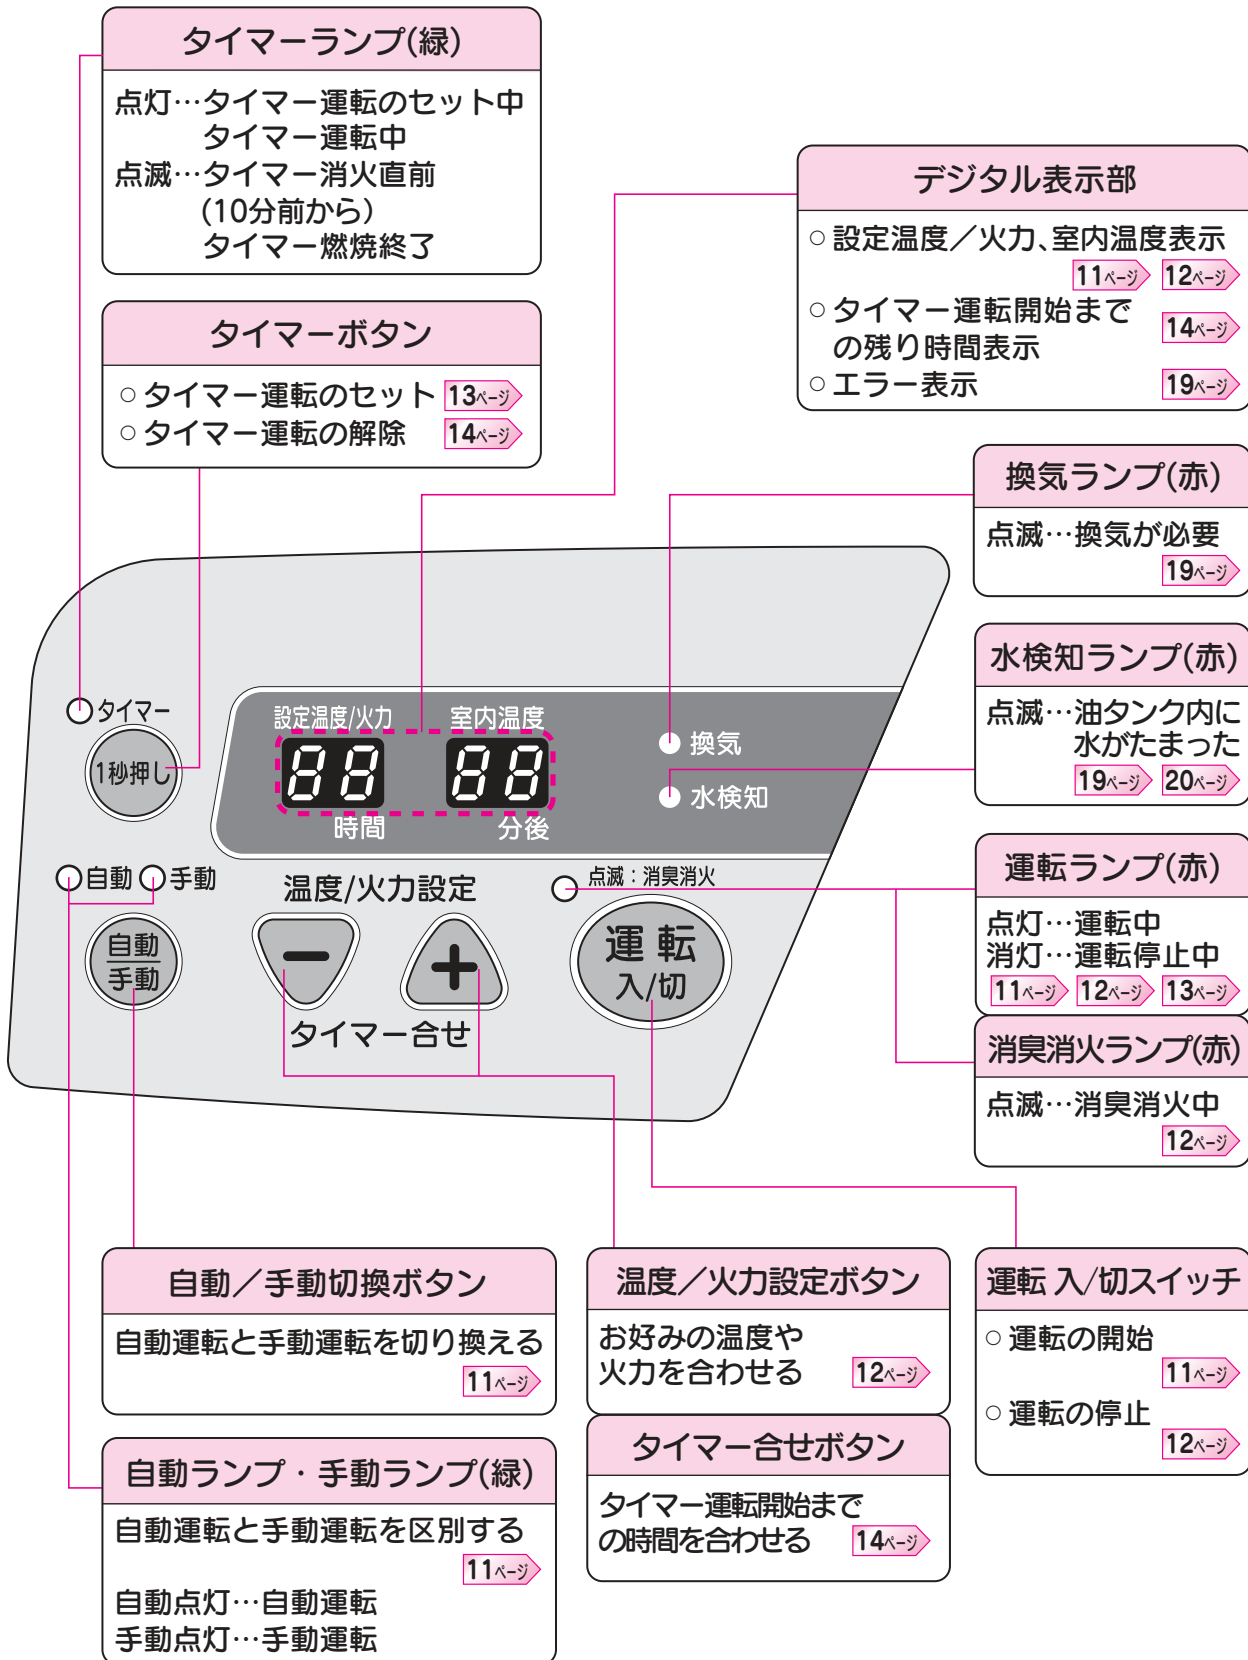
タイマーランプ(緑)

点灯…タイマー運転のセット中
タイマー運転中
点滅…タイマー消火直前
(10分前から)
タイマー燃焼終了

タイマーボタン

○タイマー運転のセット 13ページ
○タイマー運転の解除 14ページ

デジタル表示部

○設定温度／火力、室内温度表示 11ページ 12ページ
○タイマー運転開始までの残り時間表示 14ページ
○エラー表示 19ページ

換気ランプ(赤)

点滅…換気が必要 19ページ

水検知ランプ(赤)

点滅…油タンク内に水がたまった 19ページ 20ページ

運転ランプ(赤)

点灯…運転中
消灯…運転停止中 11ページ 12ページ 13ページ

消臭消火ランプ(赤)

点滅…消臭消火中 12ページ

タイマー
1秒押し
設定温度/火力
室内温度
88
88
時間
分後
換気
水検知
自動
手動
温度/火力設定
点滅：消臭消火
自動
手動
運転
入/切
タイマー合せ

自動／手動切換ボタン

自動運転と手動運転を切り換える 11ページ

温度／火力設定ボタン

お好みの温度や火力を合わせる 12ページ

運転 入/切スイッチ

○運転の開始 11ページ
○運転の停止 12ページ

タイマー合せボタン

タイマー運転開始までの時間を合わせる 14ページ

自動ランプ・手動ランプ(緑)

自動運転と手動運転を区別する 11ページ
自動点灯…自動運転
手動点灯…手動運転